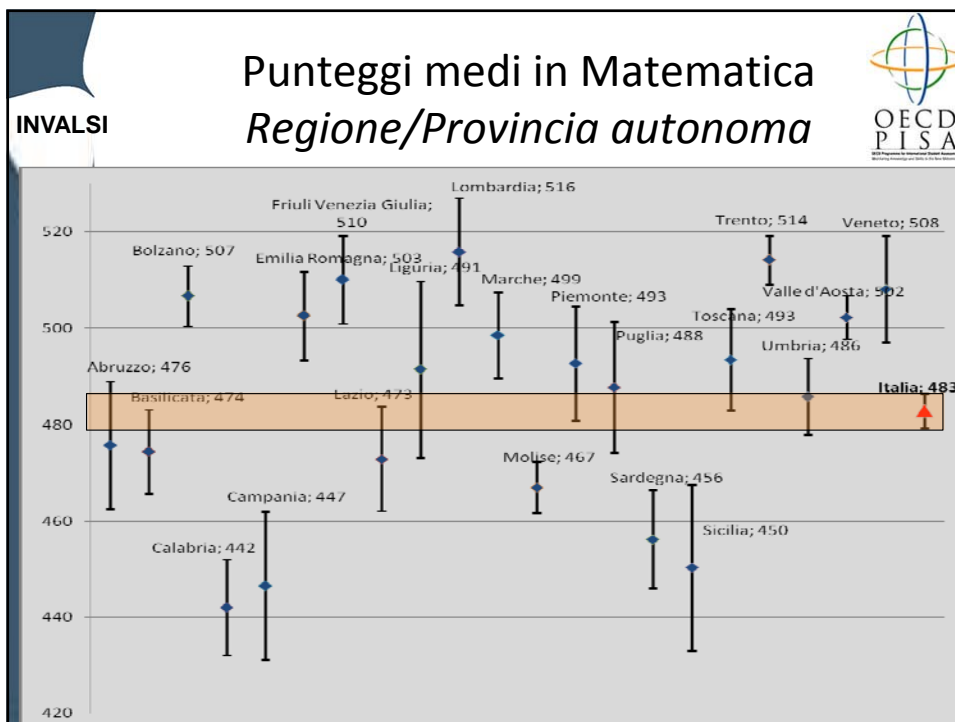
INVALSI

Punteggi medi in Matematica
*Regione/Provincia autonoma*

OECD PISA

520
500
480
460
440
420

Abruzzo; 476
Basilicata; 474
Bolzano; 507
Calabria; 442
Campania; 447
Emilia Romagna; 503
Friuli Venezia Giulia; 510
Lazio; 473
Liguria; 491
Lombardia; 516
Marche; 499
Molise; 467
Piemonte; 493
Puglia; 488
Sardegna; 456
Sicilia; 450
Toscana; 493
Trento; 514
Umbria; 486
Valle d'Aosta; 502
Veneto; 508
Italia; 483